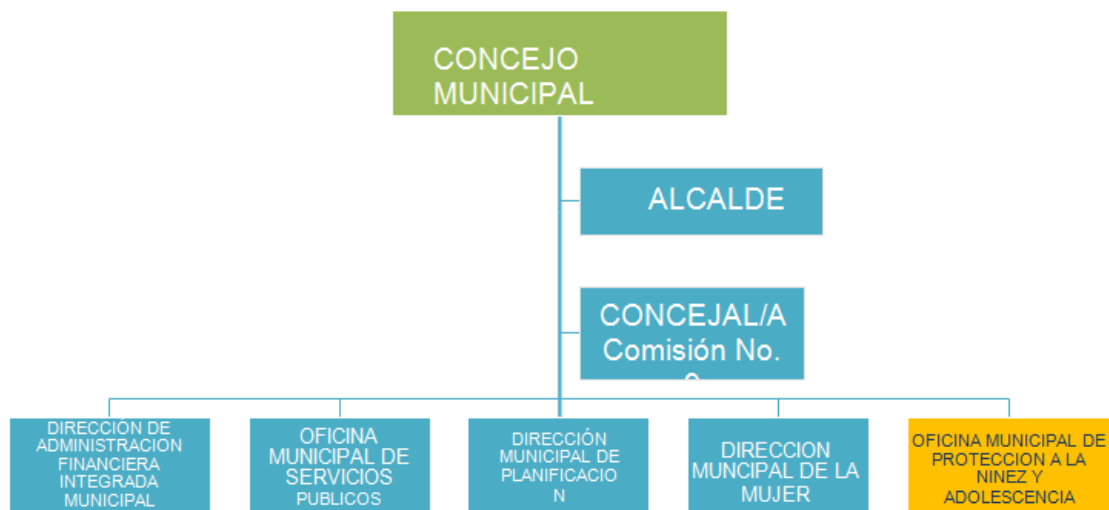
CONCEJO MUNICIPAL

ALCALDE

CONCEJAL/A Comisión No. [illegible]

DIRECCIÓN DE ADMINISTRACION FINANCIERA INTEGRADA MUNICIPAL

OFICINA MUNICIPAL DE SERVICIOS PUBLICOS

DIRECCIÓN MUNICIPAL DE PLANIFICACIO N

DIRECCION MUNCIPAL DE LA MUJER

OFICINA MUNICIPAL DE PROTECCION A LA NINEZ Y ADOLESCENCIA